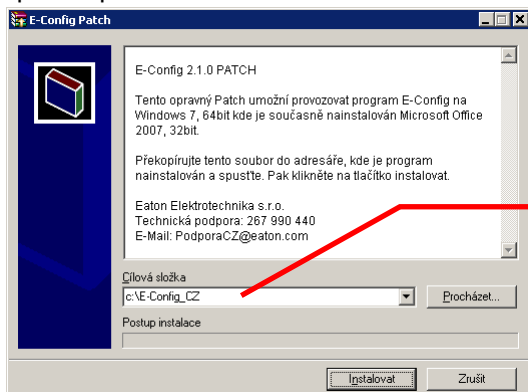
E-Config Patch

E-Config 2.1.0 PATCH

Tento opravný Patch umožní provozovat program E-Config na Windows 7, 64bit kde je současně nainstalován Microsoft Office 2007, 32bit.

Překopírujte tento soubor do adresáře, kde je program nainstalován a spusťte. Pak klikněte na tlačítko instalovat.

Eaton Elektrotechnika s.r.o.
Technická podpora: 267 990 440
E-Mail: PodporaCZ@eaton.com

Cílová složka
c:\E-Config_CZ
Procházet...
Postup instalace
Instalovat
Zrušit